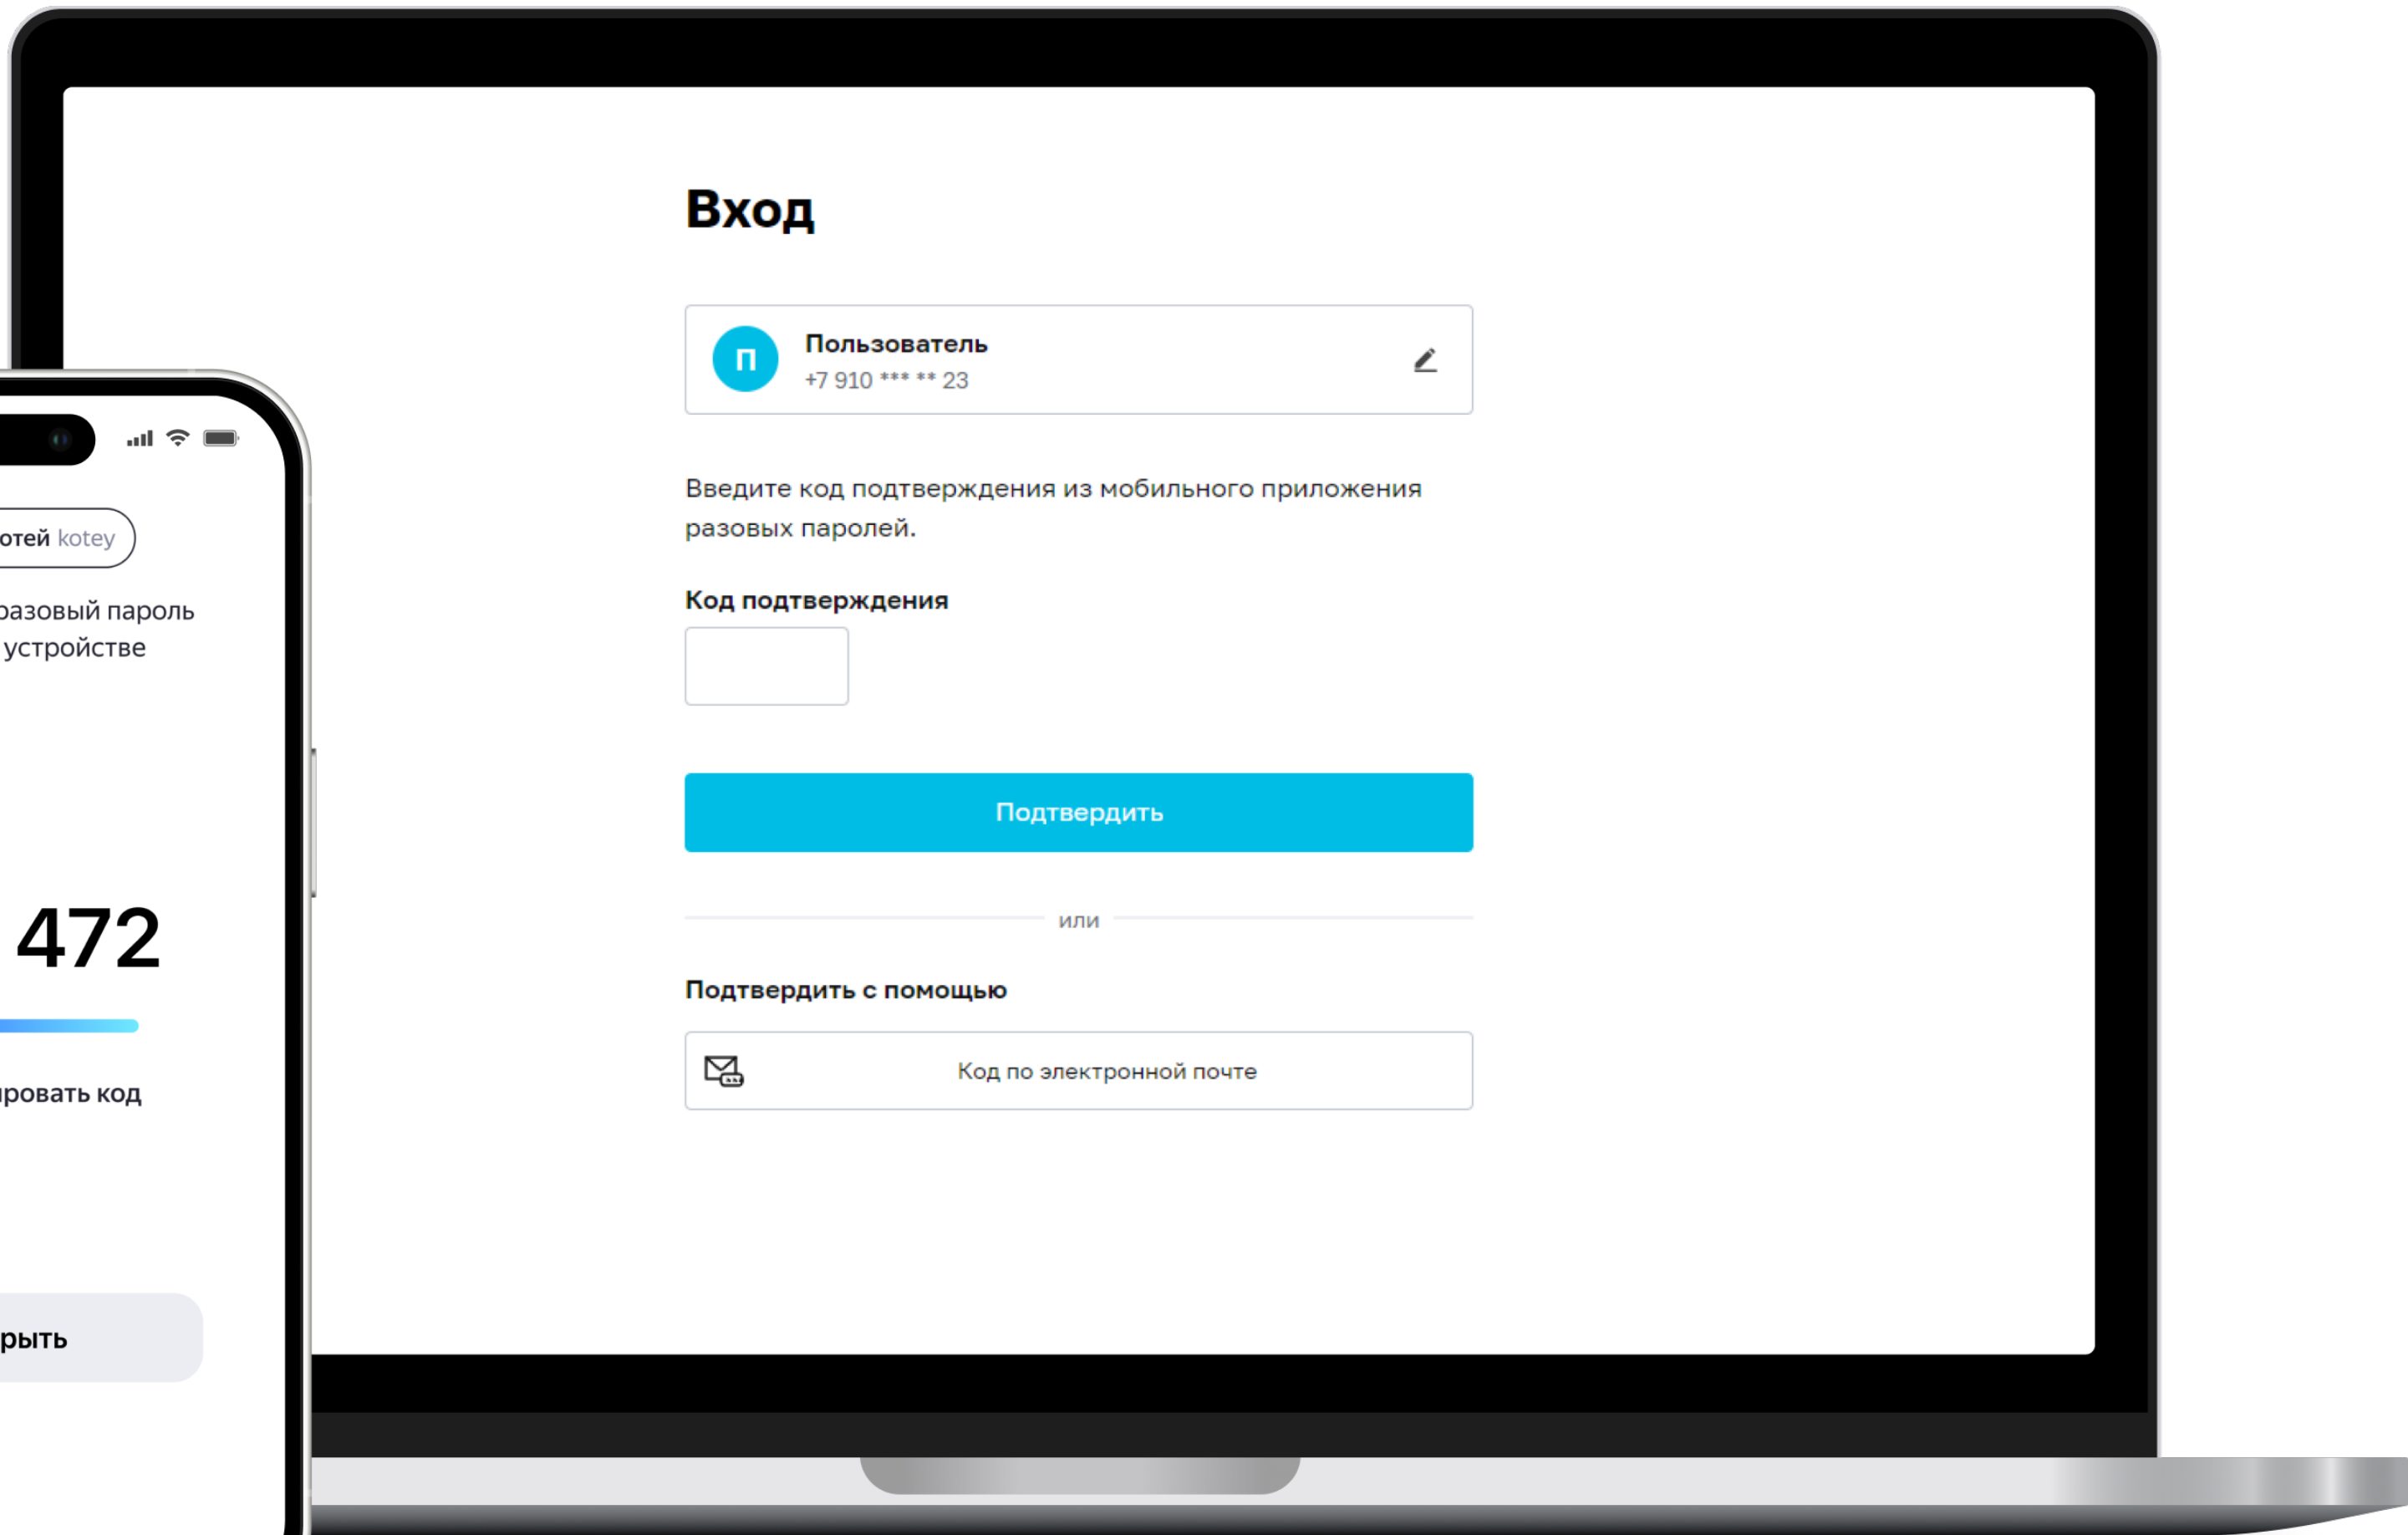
отей kotey

разовый пароль
устройстве

472

ировать код

рыть

Вход

П
Пользователь
+7 910 *** ** 23

Введите код подтверждения из мобильного приложения разовых паролей.

Код подтверждения

Подтвердить

или

Подтвердить с помощью

Код по электронной почте